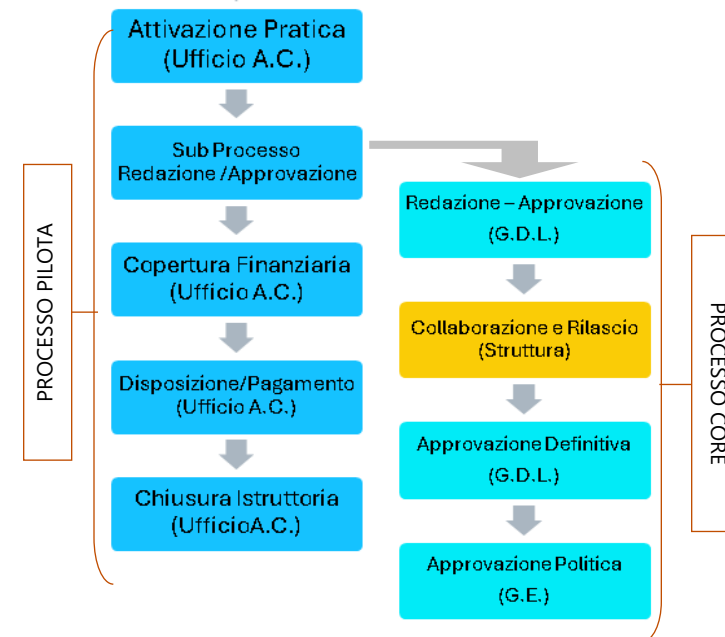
PROCESSO PILOTA

Attivazione Pratica
(Ufficio A.C.)

Sub Processo
Redazione /Approvazione

Copertura Finanziaria
(Ufficio A.C.)

Disposizione/Pagamento
(Ufficio A.C.)

Chiusura Istruttoria
(UfficioA.C.)

Redazione – Approvazione
(G.D.L.)

Collaborazione e Rilascio
(Struttura)

Approvazione Definitiva
(G.D.L.)

Approvazione Politica
(G.E.)

PROCESSO CORE